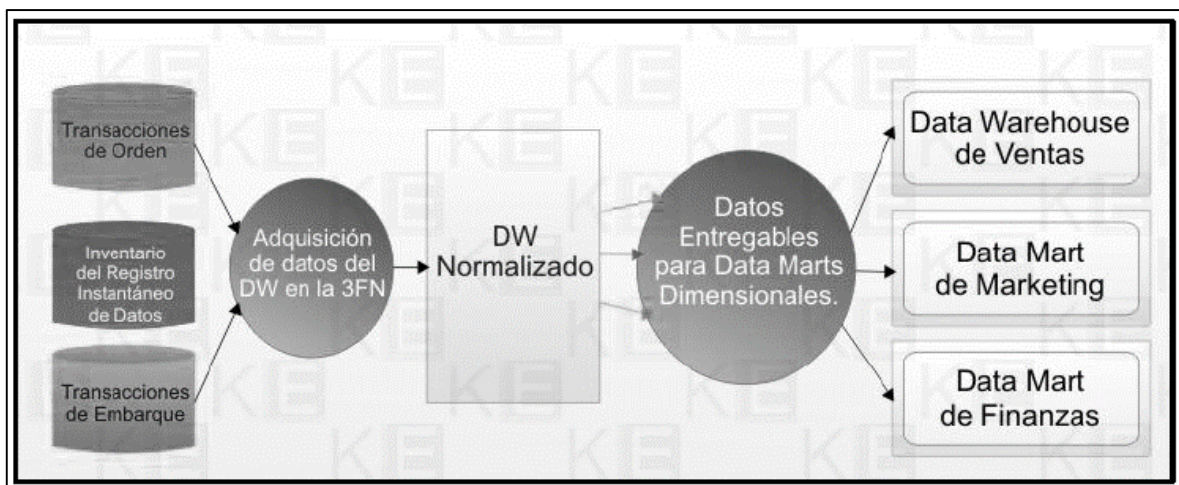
Transacciones de Orden

Inventario del Registro Instantáneo de Datos

Transacciones de Embarque

Adquisición de datos del DW en la 3FN

DW Normalizado

Datos Entregables para Data Marts Dimensionales.

Data Warehouse de Ventas

Data Mart de Marketing

Data Mart de Finanzas